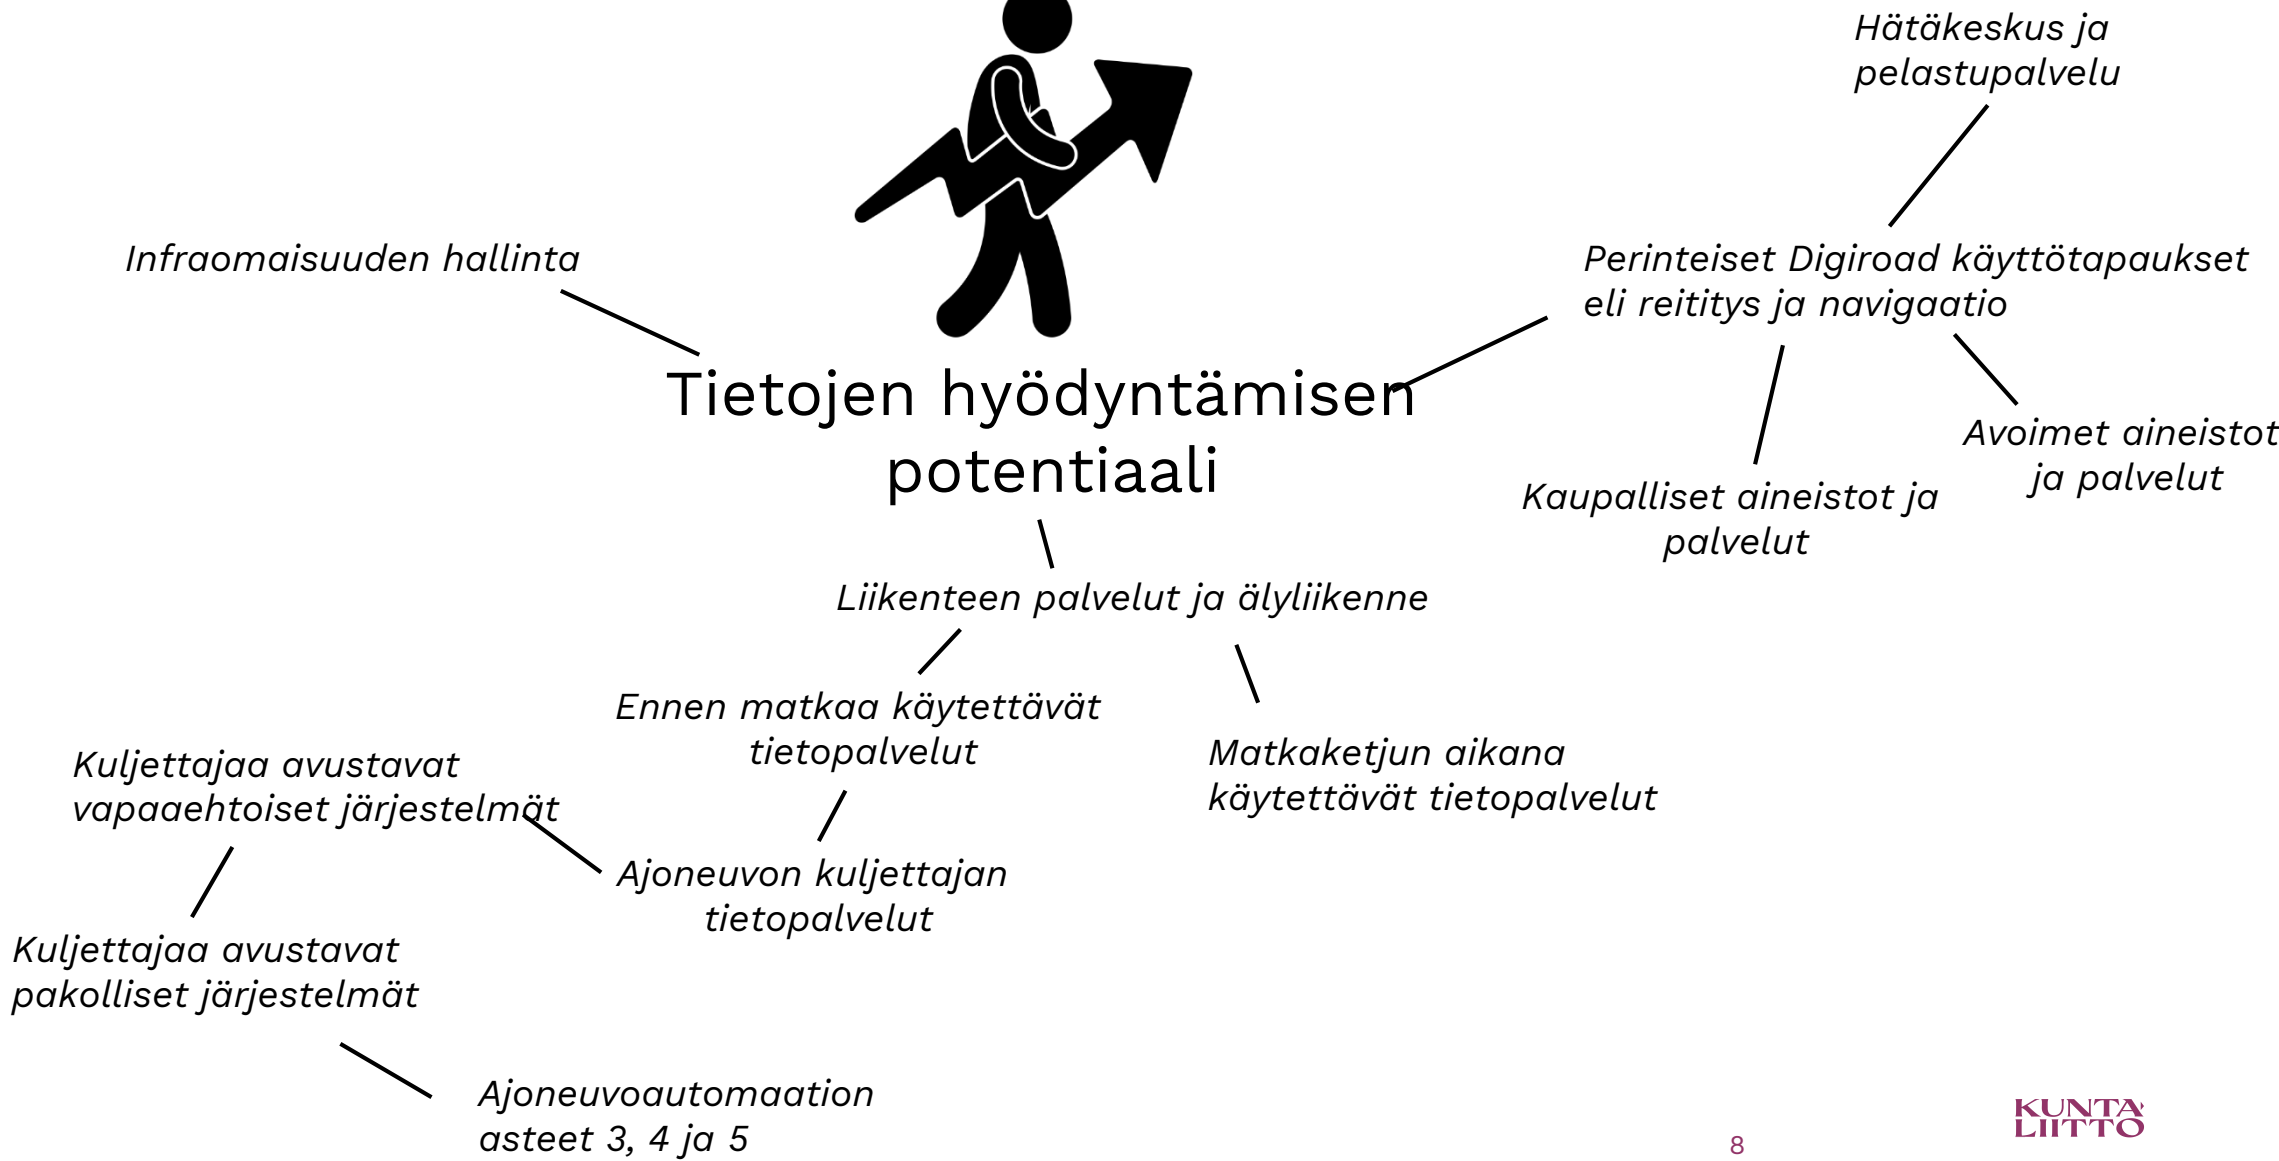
Hätäkeskus ja pelastupalvelu

Infraomaisuuden hallinta

Perinteiset Digiroad käyttötapaukset eli reititys ja navigaatio

Tietojen hyödyntämisen potentiaali

Avoimet aineistot ja palvelut

Kaupalliset aineistot ja palvelut

Liikenteen palvelut ja älyliikenne

Ennen matkaa käytettävät tietopalvelut

Matkaketjun aikana käytettävät tietopalvelut

Kuljettajaa avustavat vapaaehtoiset järjestelmät

Ajoneuvon kuljettajan tietopalvelut

Kuljettajaa avustavat pakolliset järjestelmät

Ajoneuvoautomaation asteet 3, 4 ja 5

8

KUNTA LIITTO